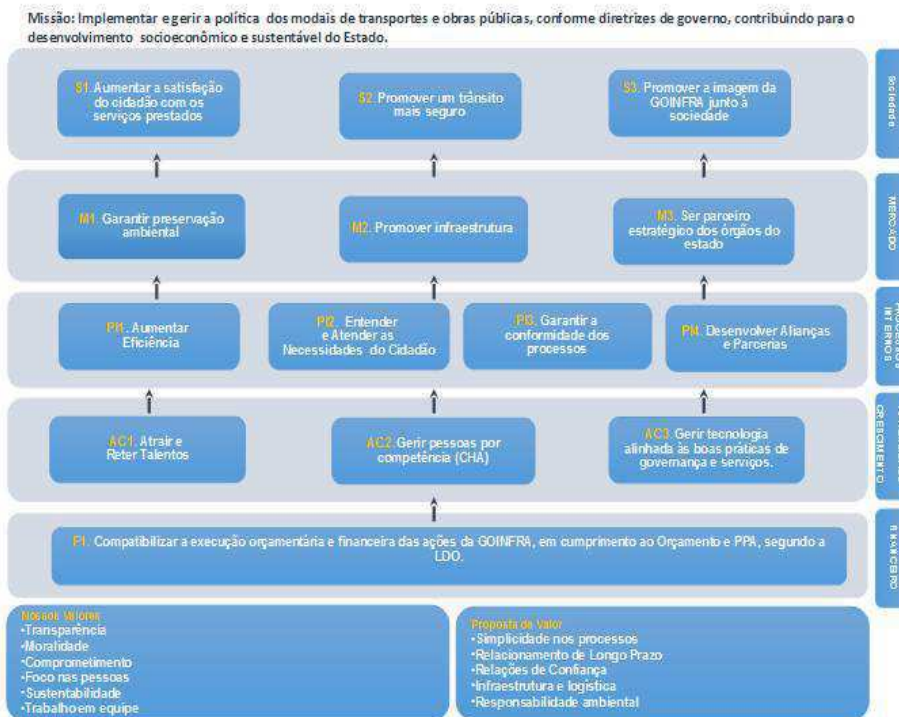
Missão: Implementar e gerir a política dos modais de transportes e obras públicas, conforme diretrizes de governo, contribuindo para o desenvolvimento socioeconômico e sustentável do Estado.

Sociedade

S1. Aumentar a satisfação do cidadão com os serviços prestados

S2. Promover um trânsito mais seguro

S3. Promover a imagem da GOINFRA junto à sociedade

MERCADO

M1. Garantir preservação ambiental

M2. Promover infraestrutura

M3. Ser parceiro estratégico dos órgãos do estado

PROCESSOS INTERNOS

PI1. Aumentar Eficiência

PI2. Entender e Atender as Necessidades do Cidadão

PI3. Garantir a conformidade dos processos

PI4. Desenvolver Alianças e Parcerias

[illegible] CRESCIMENTO

AC1. Atrair e Reter Talentos

AC2. Gerir pessoas por competência (CHA)

AC3. Gerir tecnologia alinhada às boas práticas de governança e serviços.

FINANCEIRO

F1. Compatibilizar a execução orçamentária e financeira das ações da GOINFRA, em cumprimento ao Orçamento e PPA, segundo a LDO.

Nossos Valores
·Transparência
·Moralidade
·Comprometimento
·Foco nas pessoas
·Sustentabilidade
·Trabalho em equipe

Proposta de Valor
·Simplicidade nos processos
·Relacionamento de Longo Prazo
·Relações de Confiança
·Infraestrutura e logística
·Responsabilidade ambiental